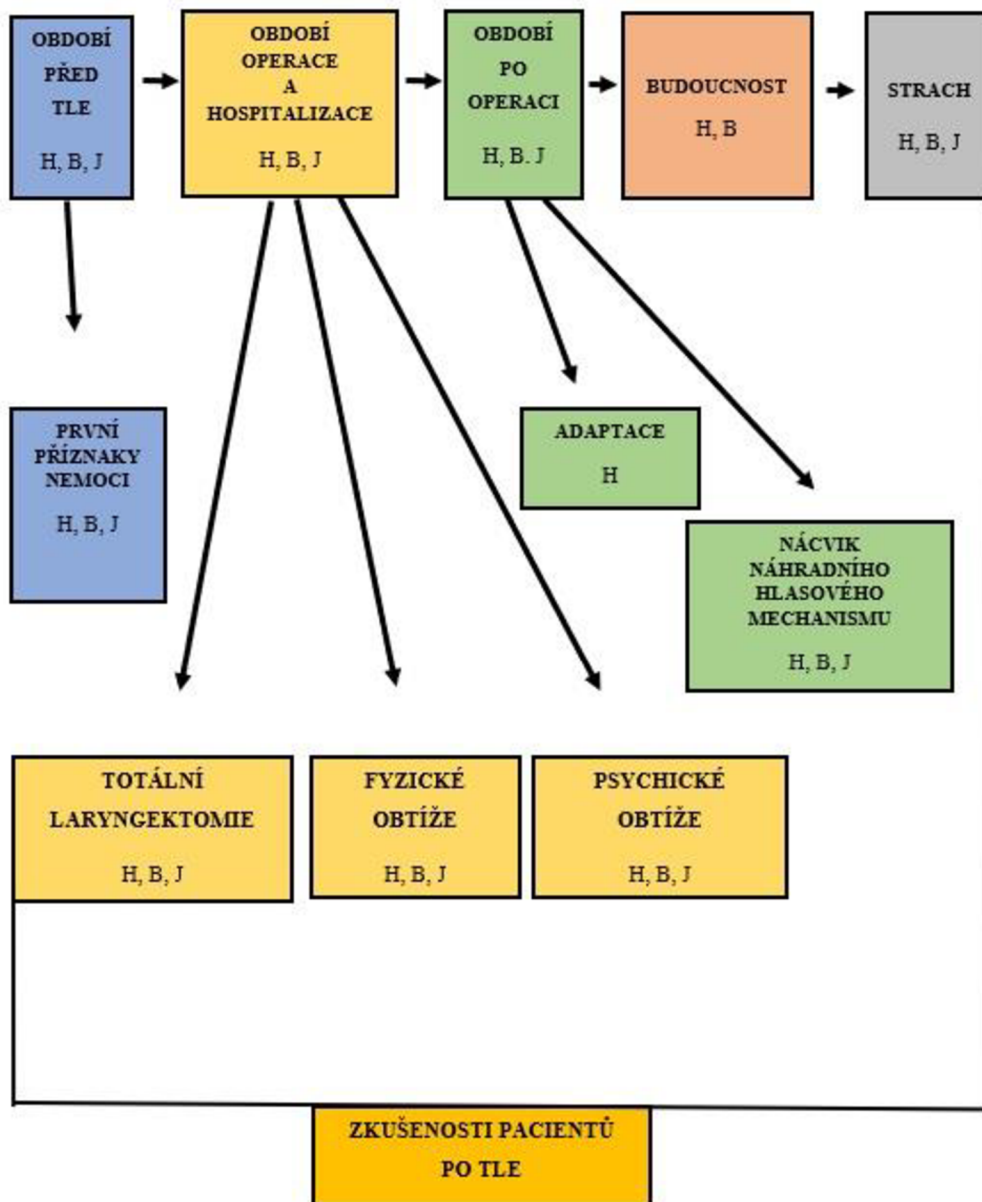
OBDOBÍ PŘED TLE

H, B, J

OBDOBÍ OPERACE A HOSPITALIZACE

H, B, J

OBDOBÍ PO OPERACI

H, B. J

BUDOUCNOST

H, B

STRACH

H, B, J

PRVNÍ PŘÍZNAKY NEMOCI

H, B, J

ADAPTACE

H

NÁCVIK NÁHRADNÍHO HLASOVÉHO MECHANISMU

H, B, J

TOTÁLNÍ LARYNGEKTOMIE

H, B, J

FYZICKÉ OBTÍŽE

H, B, J

PSYCHICKÉ OBTÍŽE

H, B, J

ZKUŠENOSTI PACIENTŮ PO TLE